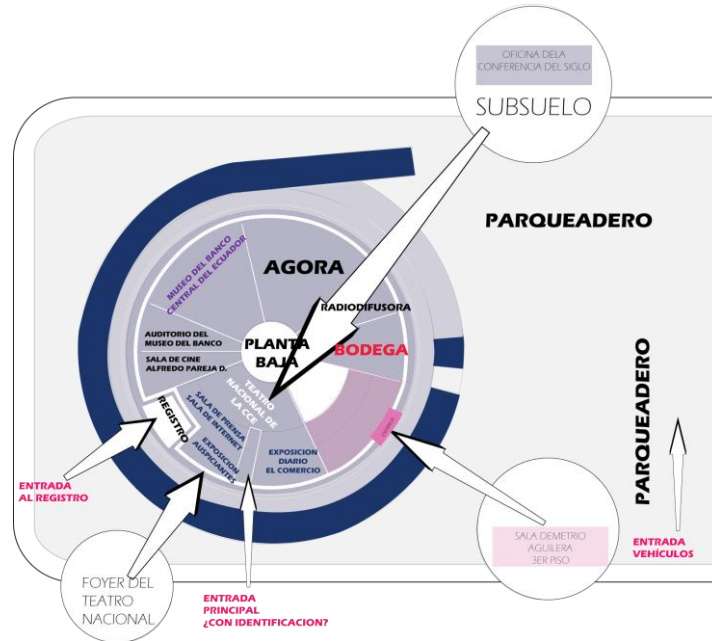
OFICINA DELA CONFERENCIA DEL SIGLO

SUBSUELO

PARQUEADERO

AGORA

MUSEO DEL BANCO CENTRAL DEL ECUADOR

RADIODIFUSORA

AUDITORIO DEL MUSEO DEL BANCO

SALA DE CINE ALFREDO PAREJA D.

PLANTA BAJA

BODEGA

TEATRO NACIONAL DE LA CCE

SALA DE PRENSA SALA DE INTERNET

REGISTRO

EXPOSICION AUSPICIANTES

EXPOSICION DIARIO EL COMERCIO

PARQUEADERO

ENTRADA AL REGISTRO

SALA DEMETRIO AGUILERA 3ER PISO

ENTRADA VEHÍCULOS

FOYER DEL TEATRO NACIONAL

ENTRADA PRINCIPAL ¿CON IDENTIFICACION?